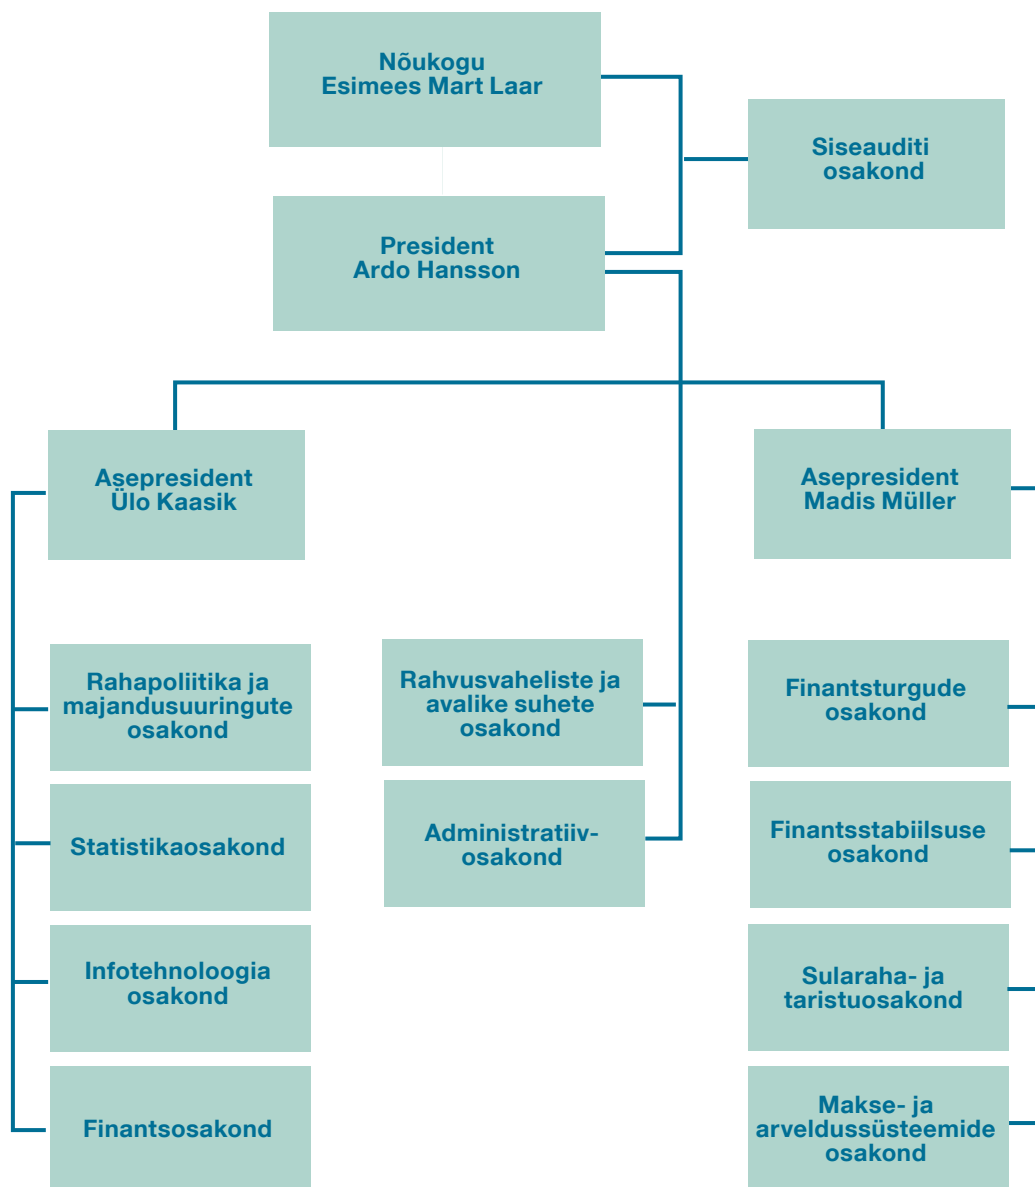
Nõukogu
Esimees Mart Laar

Siseauditi osakond

President
Ardo Hansson

Asepresident
Ülo Kaasik

Asepresident
Madis Müller

Rahapoliitika ja majandusuuringute osakond

Statistikaosakond

Infotehnoloogia osakond

Finantsosakond

Rahvusvaheliste ja avalike suhete osakond

Administratiivosakond

Finantsturgude osakond

Finantsstabiilsuse osakond

Sularaha- ja taristuosakond

Makse- ja arveldussüsteemide osakond